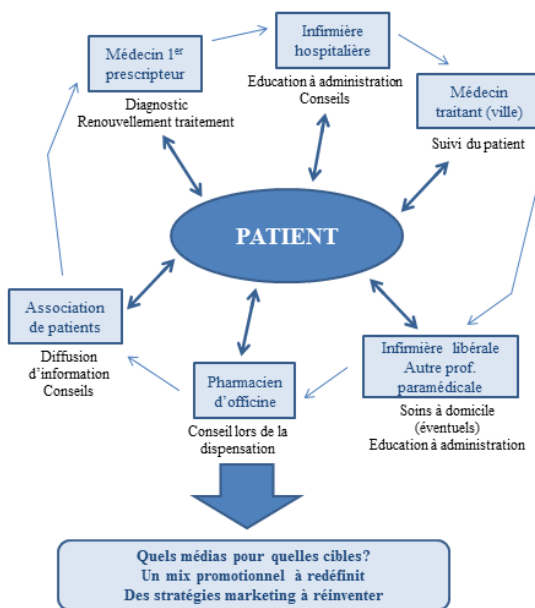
Médecin 1$^{er}$ prescripteur

Diagnostic
Renouvellement traitement

Infirmière hospitalière

Education à administration
Conseils

Médecin traitant (ville)

Suivi du patient

PATIENT

Association de patients

Diffusion d'information
Conseils

Pharmacien d'officine

Conseil lors de la dispensation

Infirmière libérale
Autre prof. paramédicale

Soins à domicile (éventuels)
Education à administration

Quels médias pour quelles cibles?
Un mix promotionnel à redéfinit
Des stratégies marketing à réinventer